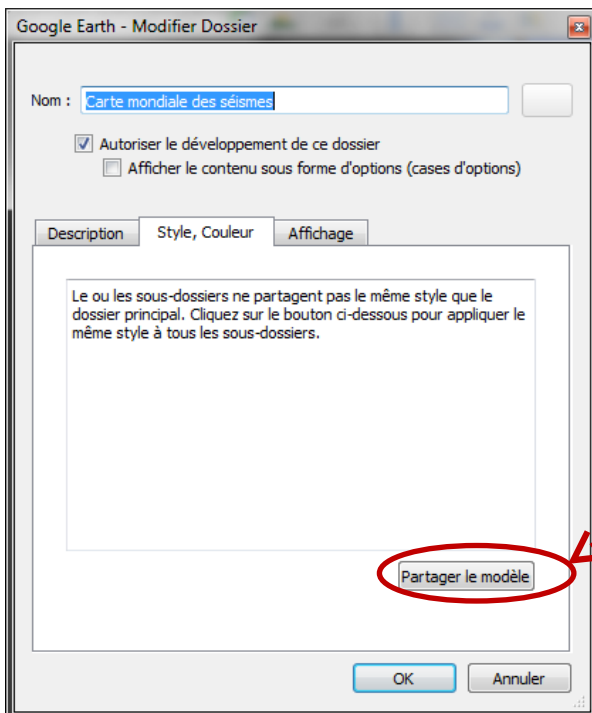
Google Earth - Modifier Dossier

Nom : Carte mondiale des séismes

Autoriser le développement de ce dossier

Afficher le contenu sous forme d'options (cases d'options)

Description | Style, Couleur | Affichage

Le ou les sous-dossiers ne partagent pas le même style que le dossier principal. Cliquez sur le bouton ci-dessous pour appliquer le même style à tous les sous-dossiers.

Partager le modèle

OK

Annuler